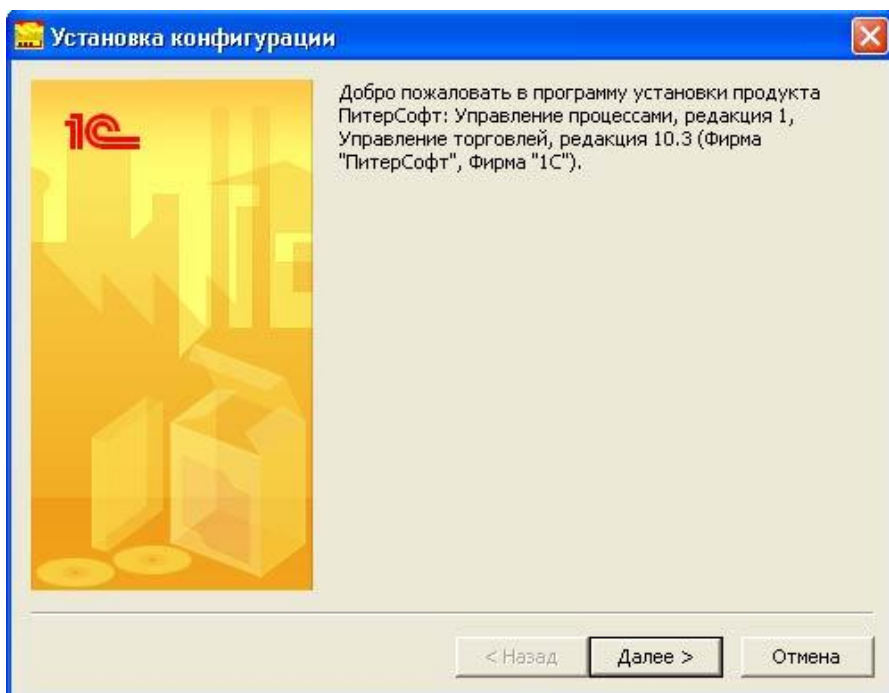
Установка конфигурации

1С

Добро пожаловать в программу установки продукта ПитерСофт: Управление процессами, редакция 1, Управление торговлей, редакция 10.3 (Фирма "ПитерСофт", Фирма "1С").

< Назад

Далее >

Отмена